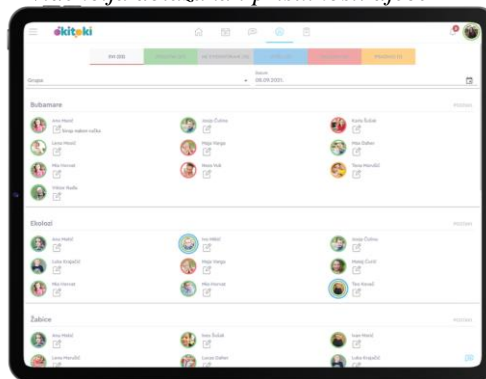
ekitoki

SVI (33)

Grupa

Datum
08.09.2020.

Bubamare

Ana Horić
Ranije nakon ručka

Jesús Čolina

Karla Šušak

Lana Horić

Maja Varga

Mia Dafter

Mia Horvat

Nora Vuk

Tena Marušić

Viktor Radić

Ekolozi

Ana Halić

Iva Hrkić

Jesús Čolina

Luka Krajačić

Maja Varga

Mateo Ćorić

Mia Horvat

Mia Horvat

Teo Kovač

Žabice

Ana Holić

Ines Šušak

Ivan Horić

Lena Marušić

Lucas Dafter

Luka Krajačić